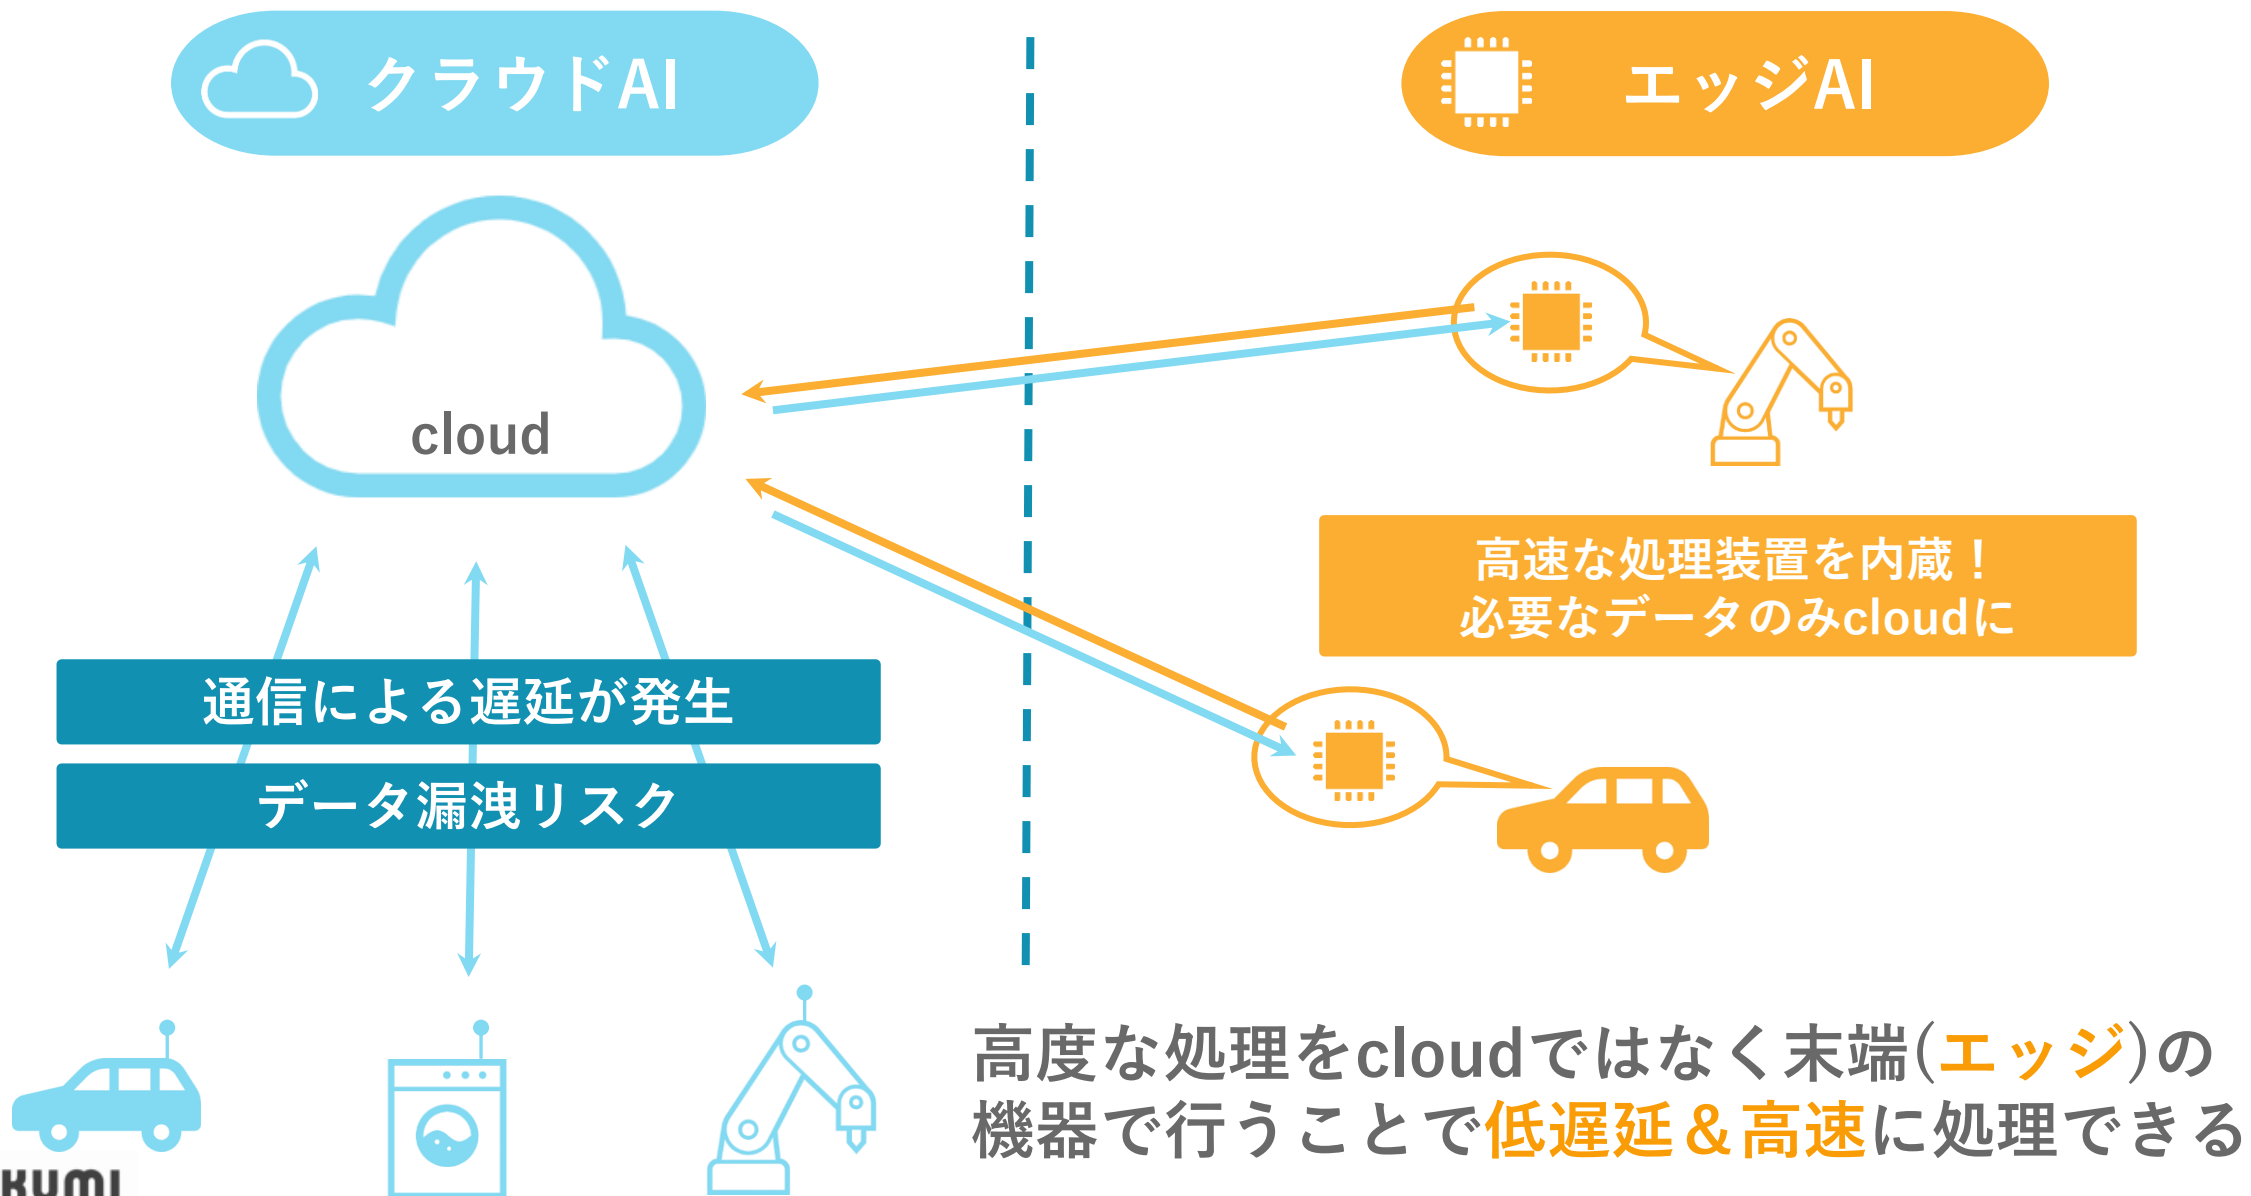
クラウドAI

エッジAI

cloud

高速な処理装置を内蔵！
必要なデータのみcloudに

通信による遅延が発生

データ漏洩リスク

高度な処理をcloudではなく末端(エッジ)の機器で行うことで低遅延＆高速に処理できる

KUMI